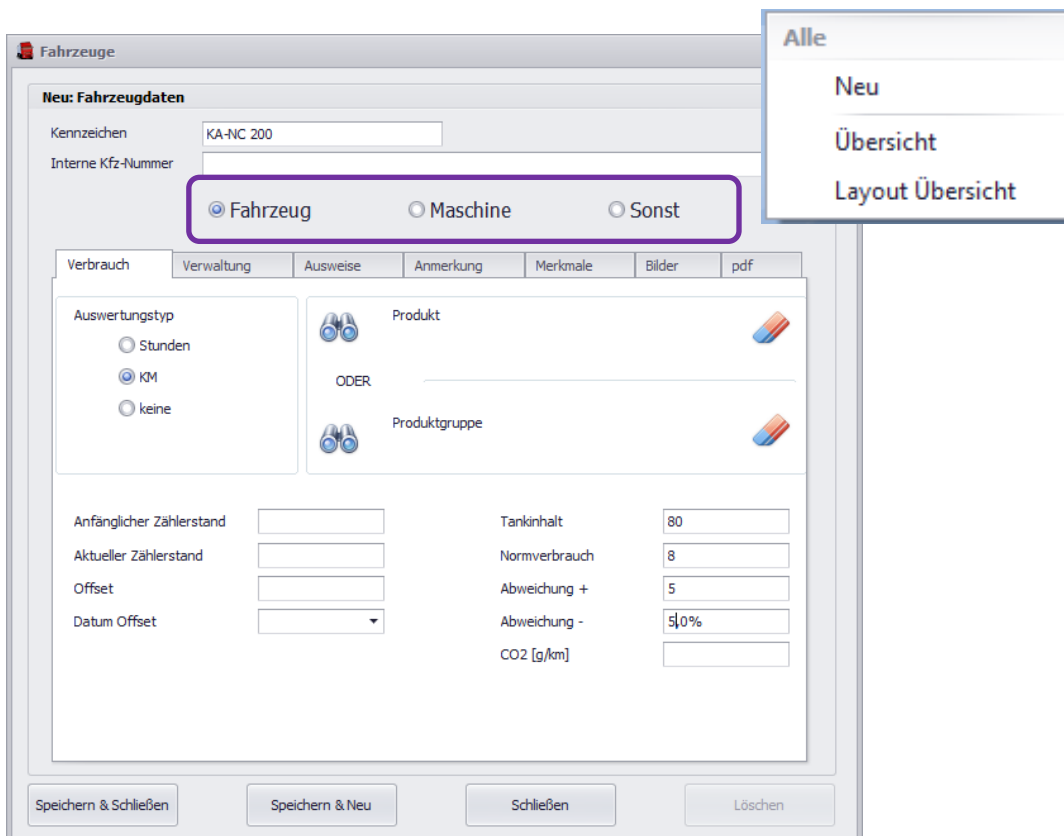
Fahrzeuge

Neu: Fahrzeugdaten

Kennzeichen KA-NC 200

Interne Kfz-Nummer

Fahrzeug Maschine Sonst

Alle

Neu

Übersicht

Layout Übersicht

| Verbrauch | Verwaltung | Ausweise | Anmerkung | Merkmale | Bilder | pdf |
|---|---|---|---|---|---|---|

Auswertungstyp
Stunden
KM
keine

Produkt

ODER

Produktgruppe

Anfänglicher Zählerstand

Aktueller Zählerstand

Offset

Datum Offset

Tankinhalt 80

Normverbrauch 8

Abweichung + 5

Abweichung - 5,0%

CO2 [g/km]

Speichern & Schließen

Speichern & Neu

Schließen

Löschen